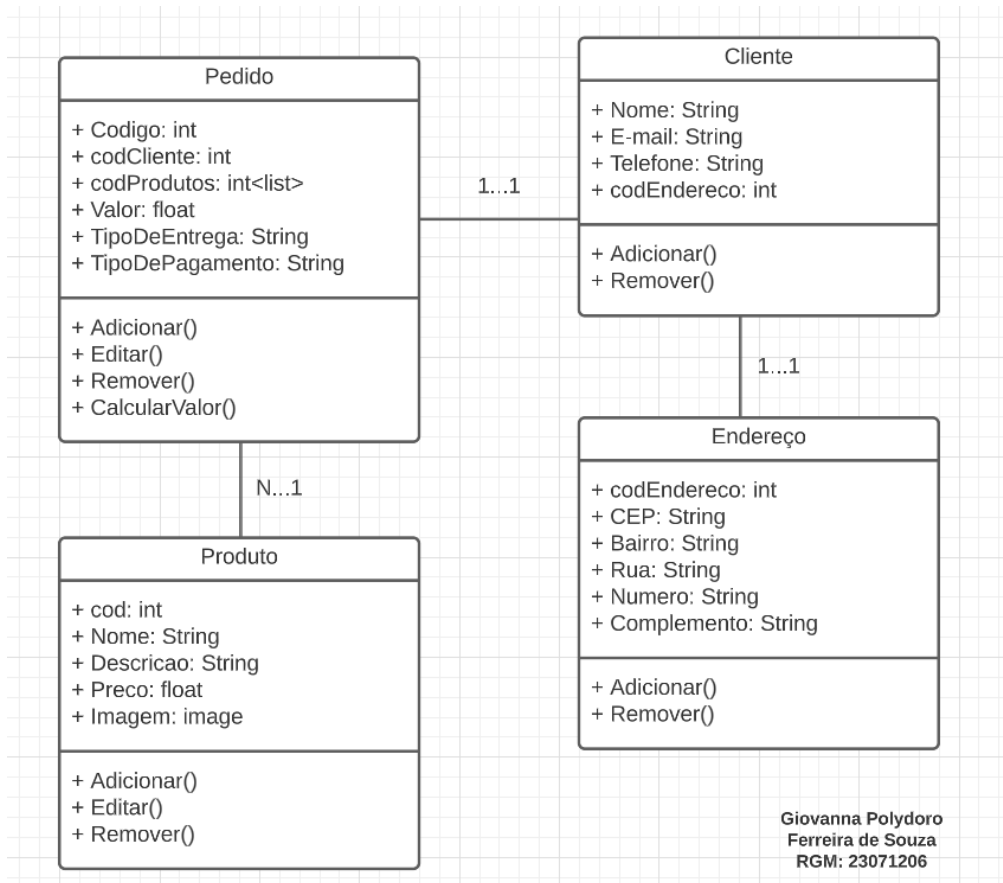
Pedido

+ Codigo: int
+ codCliente: int
+ codProdutos: int<list>
+ Valor: float
+ TipoDeEntrega: String
+ TipoDePagamento: String

+ Adicionar()
+ Editar()
+ Remover()
+ CalcularValor()

1...1

Cliente

+ Nome: String
+ E-mail: String
+ Telefone: String
+ codEndereco: int

+ Adicionar()
+ Remover()

1...1

N...1

Produto

+ cod: int
+ Nome: String
+ Descricao: String
+ Preco: float
+ Imagem: image

+ Adicionar()
+ Editar()
+ Remover()

Endereço

+ codEndereco: int
+ CEP: String
+ Bairro: String
+ Rua: String
+ Numero: String
+ Complemento: String

+ Adicionar()
+ Remover()

Giovanna Polydoro
Ferreira de Souza
RGM: 23071206